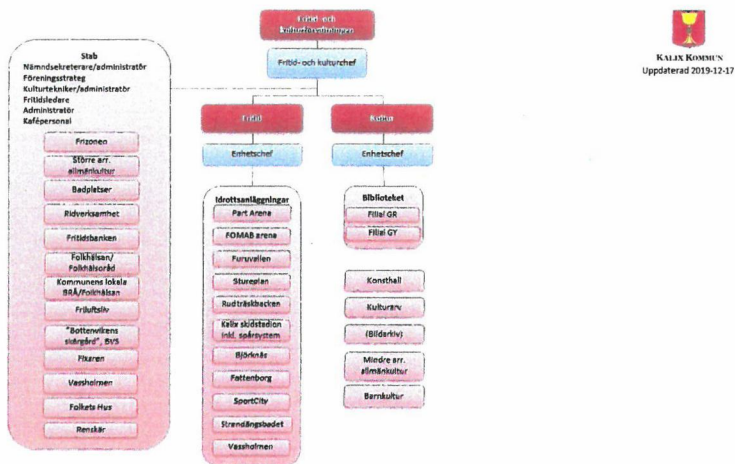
Fritid- och kulturförvaltningen

Fritid- och kulturchef

KALIX KOMMUN
Uppdaterad 2019-12-17

Stab
Nämndsekreterare/administratör
Föreningsstrateg
Kulturtekniker/administratör
Fritidsledare
Administratör
Kafépersonal

Frizonen

Större arr. allmänkultur

Badplatser

Ridverksamhet

Fritidsbanken

Folkhälsan/ Folkhälsoråd

Kommunens lokala BRÅ/Folkhälsan

Friluftsliv

"Bottenvikens skärgård", BVS

Fixaren

Vassholmen

Folkets Hus

Renskär

Fritid

Enhetschef

Idrottsanläggningar

Part Arena

FOMAB arena

Furuvallen

Stureplan

Rudträskbacken

Kalix skidstadion inkl. spårsystem

Björknäs

Fattenborg

SportCity

Strandängsbadet

Vassholmen

Kultur

Enhetschef

Biblioteket

Filial GR

Filial GY

Konsthall

Kulturarv

(Bildarkiv)

Mindre arr. allmänkultur

Barnkultur